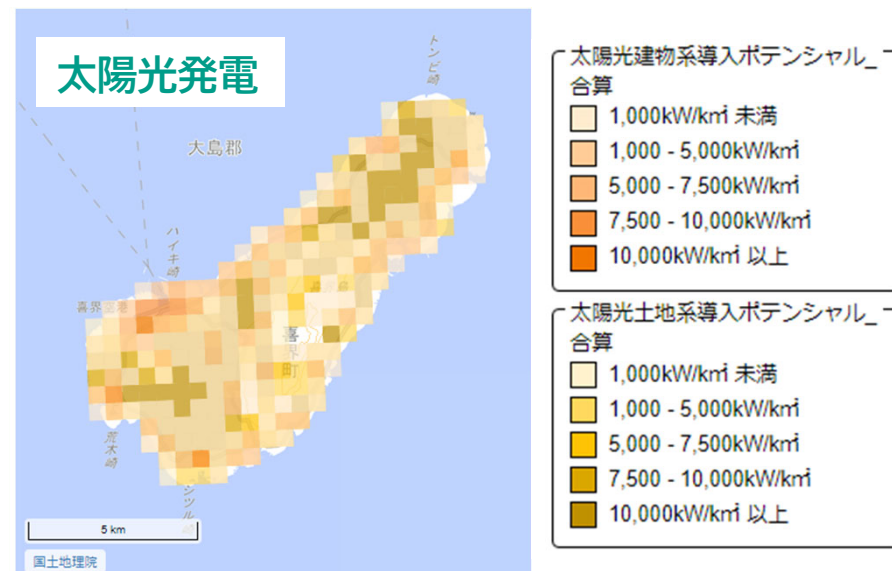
太陽光発電

大島郡

トンビ崎

ハイキ崎

喜界空港

喜界町

荒木崎

シツル

5 km

国土地理院

太陽光建物系導入ポテンシャル_
合算
1,000kW/km² 未満
1,000 - 5,000kW/km²
5,000 - 7,500kW/km²
7,500 - 10,000kW/km²
10,000kW/km² 以上

太陽光土地系導入ポテンシャル_
合算
1,000kW/km² 未満
1,000 - 5,000kW/km²
5,000 - 7,500kW/km²
7,500 - 10,000kW/km²
10,000kW/km² 以上